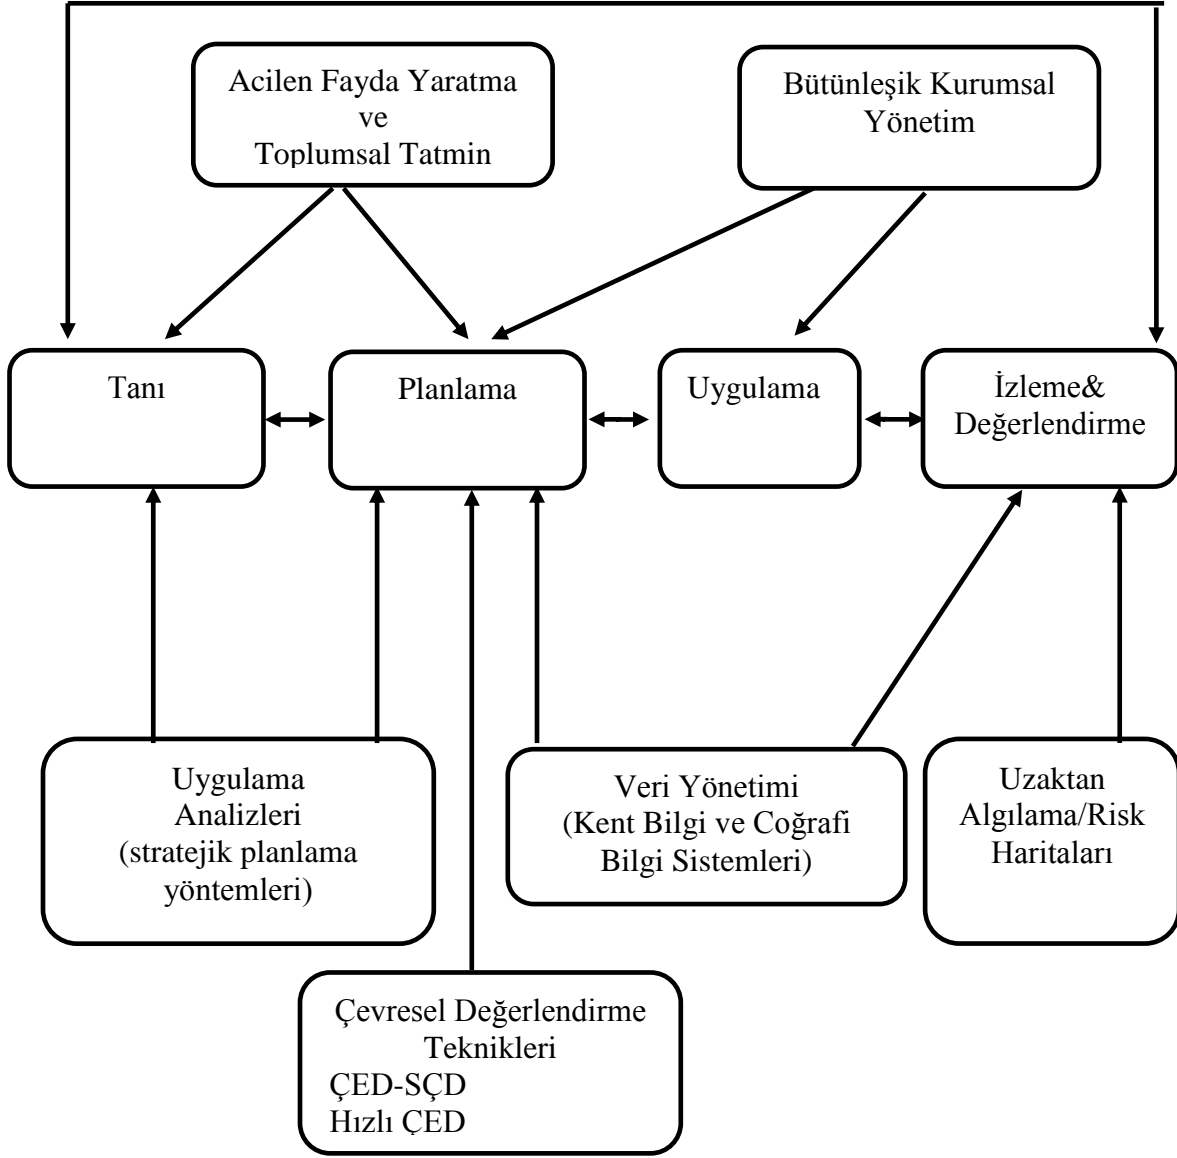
Acilen Fayda Yaratma ve Toplumsal Tatmin

Bütünleşik Kurumsal Yönetim

Tanı

Planlama

Uygulama

İzleme& Değerlendirme

Uygulama Analizleri (stratejik planlama yöntemleri)

Veri Yönetimi (Kent Bilgi ve Coğrafi Bilgi Sistemleri)

Uzaktan Algılama/Risk Haritaları

Çevresel Değerlendirme Teknikleri
ÇED-SÇD
Hızlı ÇED